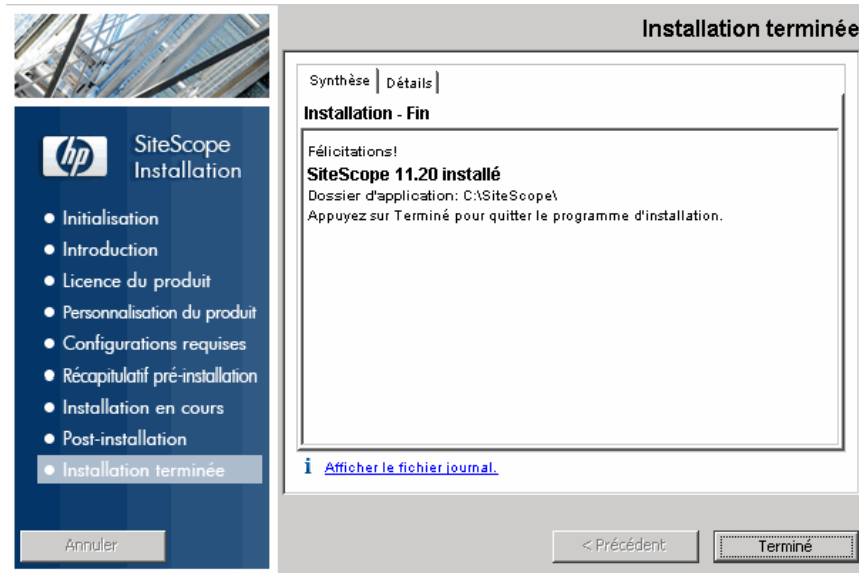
hp SiteScope Installation

Initialisation
Introduction
Licence du produit
Personnalisation du produit
Configurations requises
Récapitulatif pré-installation
Installation en cours
Post-installation
Installation terminée

Annuler

Installation terminée

Synthèse | Détails

Installation - Fin

Félicitations!
SiteScope 11.20 installé
Dossier d'application: C:\SiteScope\
Appuyez sur Terminé pour quitter le programme d'installation.

i Afficher le fichier journal.

< Précédent | Terminé